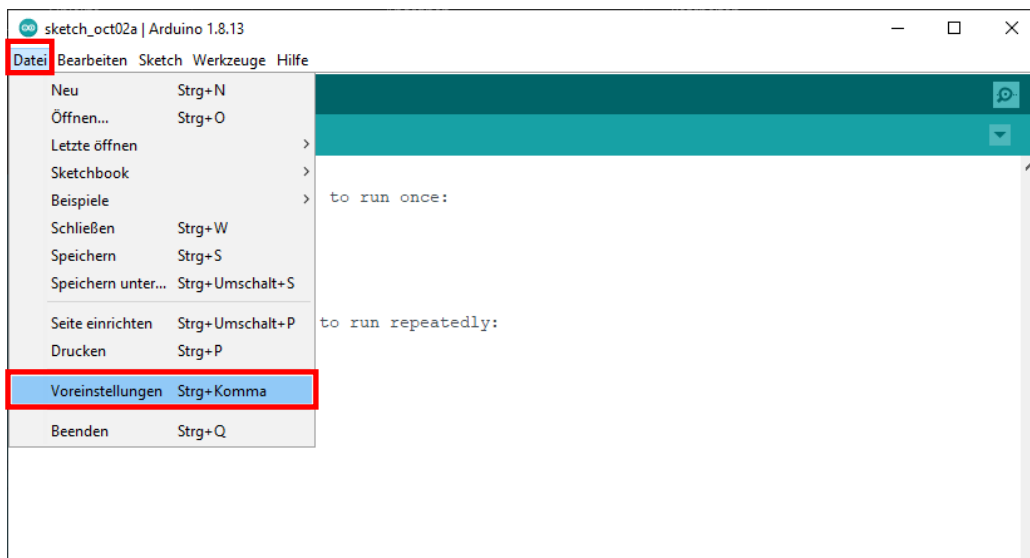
sketch_oct02a | Arduino 1.8.13

Datei Bearbeiten Sketch Werkzeuge Hilfe

| | |
|---|---|
| Neu | Strg+N |
| Öffnen... | Strg+O |
| Letzte öffnen | |
| Sketchbook | |
| Beispiele | |
| Schließen | Strg+W |
| Speichern | Strg+S |
| Speichern unter... | Strg+Umschalt+S |
| Seite einrichten | Strg+Umschalt+P |
| Drucken | Strg+P |
| Voreinstellungen | Strg+Komma |
| Beenden | Strg+Q |

to run once:

to run repeatedly: